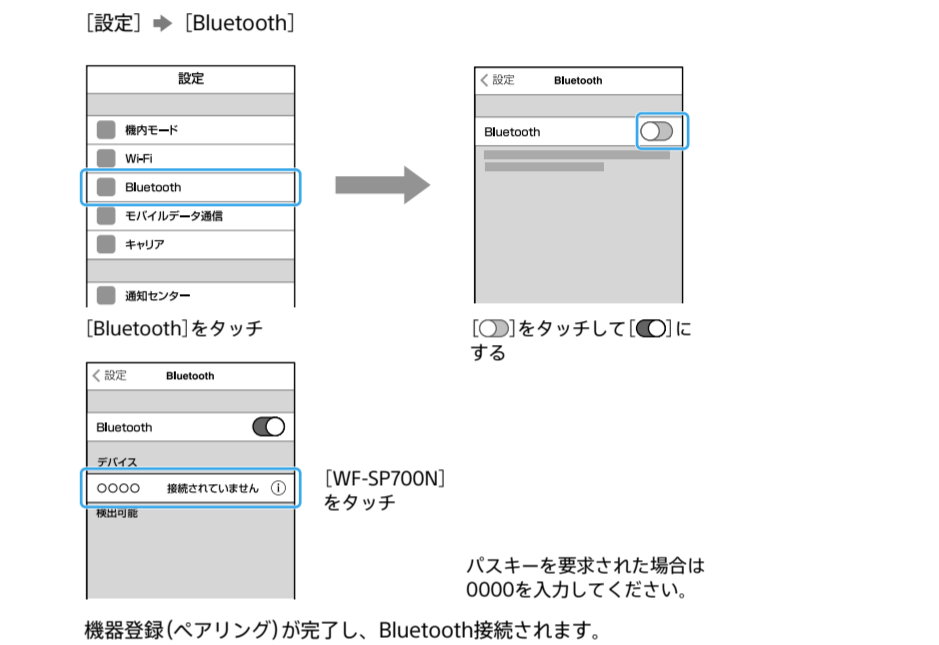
[設定] ➡ [Bluetooth]

設定

機内モード

Wi-Fi

Bluetooth

モバイルデータ通信

キャリア

通知センター

[Bluetooth]をタッチ

< 設定 Bluetooth

Bluetooth

[ ]をタッチして[ ]にする

< 設定 Bluetooth

Bluetooth

デバイス

OOOO 接続されていません ⓘ

検出可能

[WF-SP700N]をタッチ

パスキーを要求された場合は0000を入力してください。

機器登録(ペアリング)が完了し、Bluetooth接続されます。